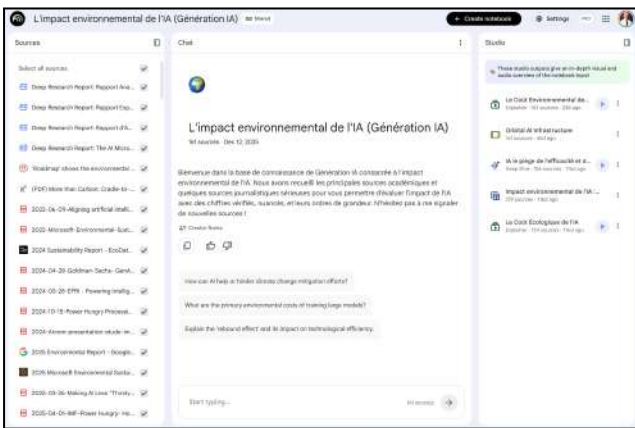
L'impact environnemental de l'IA (Génération IA)

+ Create notebook

Settings

Sources

Select all sources

Deep Research Report: Rapport Ana...

Deep Research Report: Rapport Exp...

Deep Research Report: Rapport d'A...

Deep Research Report: The AI Micro...

'Roadmap' shows the environmental...

(PDF) More than Carbon: Cradle-to-...

2022-06-09-Aligning artificial intell...

2022-Microsoft-Environmental-Sust...

2024 Sustainability Report - EcoDat...

2024-04-28-Goldman Sachs- Gen...

2024-05-28-EPRI - Powering Intellig...

2024-10-15-Power Hungry Processi...

2024-Amore-presentation-etude-im...

2025 Environmental Report - Google...

2025 Microsoft Environmental Susta...

2025-03-26-Making AI Less "Thirsty...

2025-04-01-IMF-Power Hungry- Ho...

Chat

L'impact environnemental de l'IA (Génération IA)

149 sources · Dec 12, 2024

Bienvenue dans la base de connaissance de Génération IA consacrée à l'impact environnemental de l'IA. Nous avons recueilli les principales sources académiques et quelques sources journalistiques sérieuses pour vous permettre d'évaluer l'impact de l'IA avec des chiffres vérifiés, nuancés, et leurs ordres de grandeur. N'hésitez pas à me signaler de nouvelles sources !

Creator Notes

How can AI help or hinder climate change mitigation efforts?

What are the primary environmental costs of training large models?

Explain the 'rebound effect' and its impact on technological efficiency.

Start typing...

Studio

These studio outputs give an in-depth visual and audio overview of the notebook input

Le Coût Environnemental de...

Bilan IA infrastructure

IA le piège de l'efficacité et d...

Impact environnemental de l'IA:...

Le Coût Écologique de l'IA